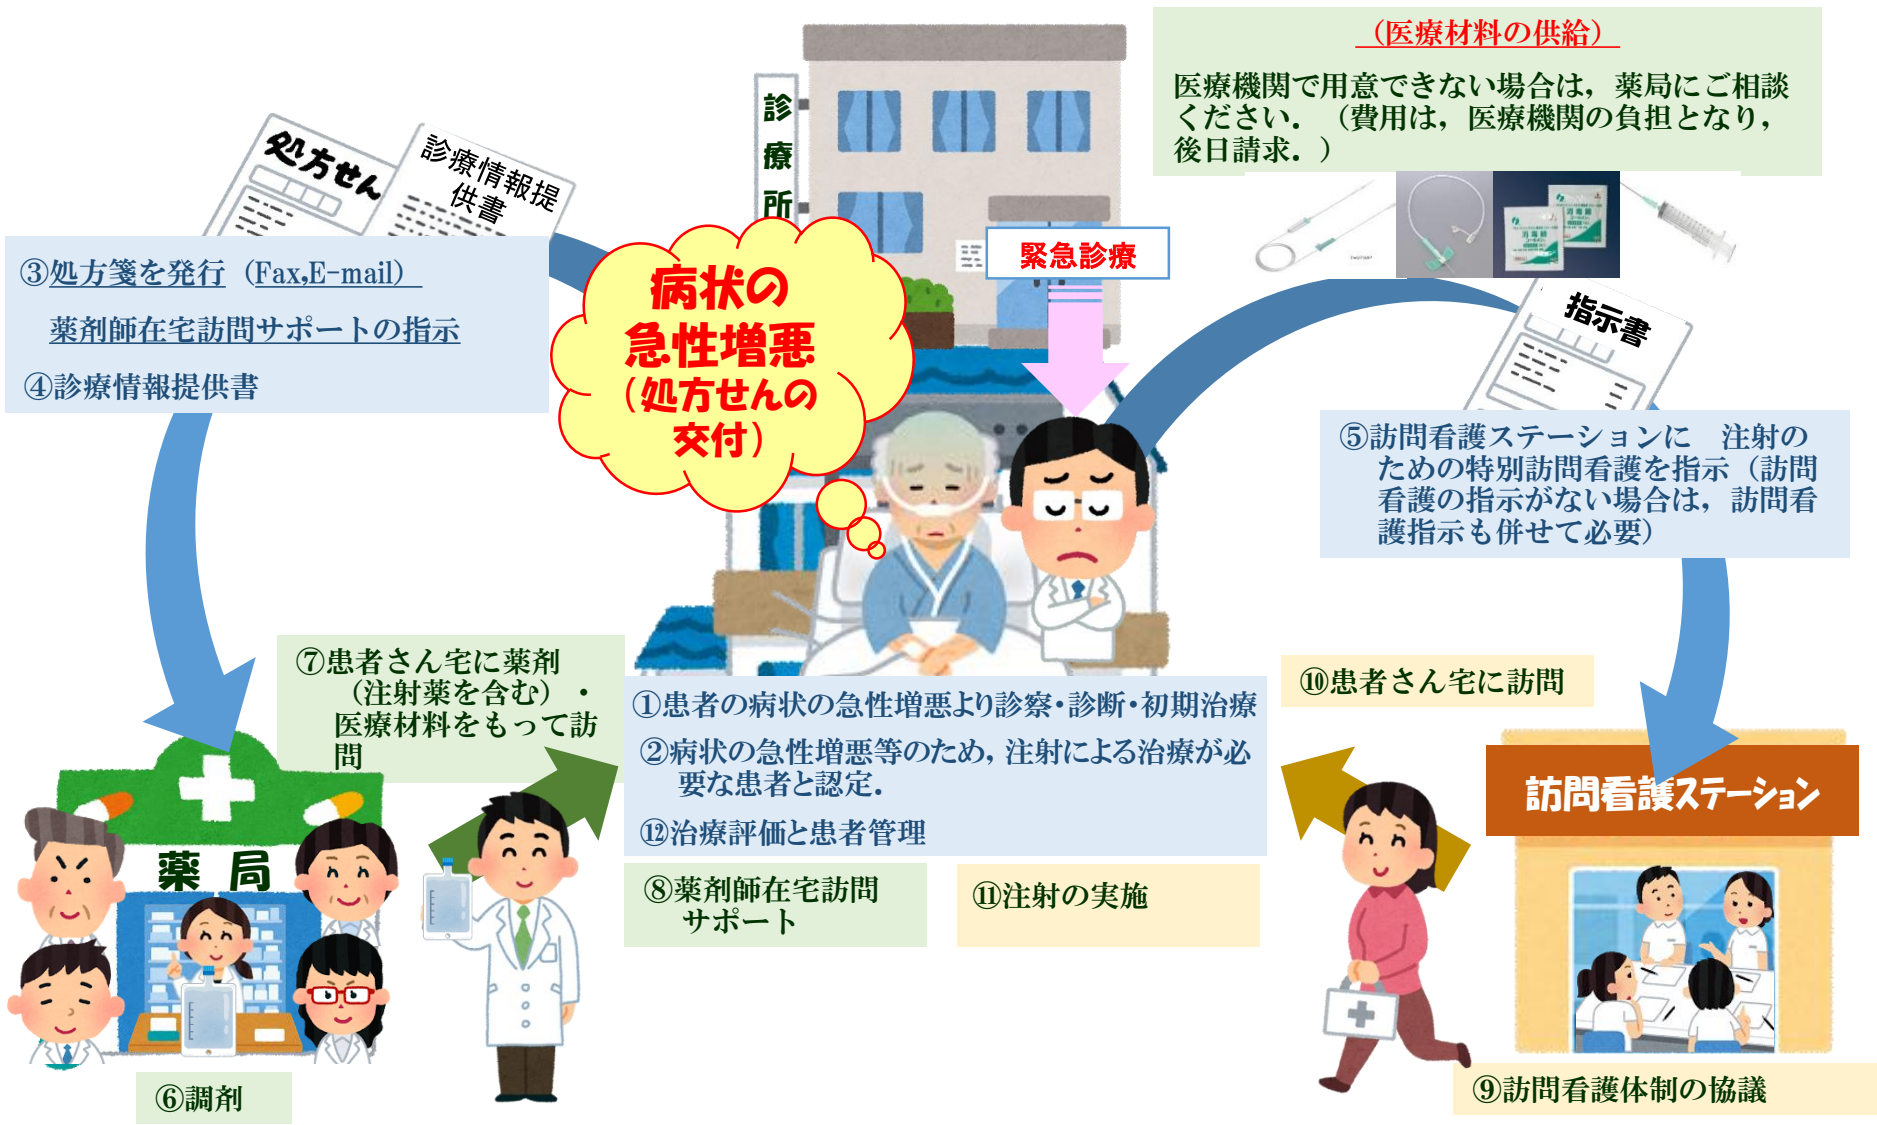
（医療材料の供給）

医療機関で用意できない場合は，薬局にご相談ください．（費用は，医療機関の負担となり，後日請求．）

処方せん

診療情報提供書

診療所

緊急診療

③処方箋を発行（Fax,E-mail）

薬剤師在宅訪問サポートの指示

④診療情報提供書

病状の急性増悪（処方せんの交付）

指示書

⑤訪問看護ステーションに　注射のための特別訪問看護を指示（訪問看護の指示がない場合は，訪問看護指示も併せて必要）

⑦患者さん宅に薬剤（注射薬を含む）・医療材料をもって訪問

①患者の病状の急性増悪より診察・診断・初期治療

②病状の急性増悪等のため，注射による治療が必要な患者と認定．

⑫治療評価と患者管理

⑩患者さん宅に訪問

訪問看護ステーション

薬　局

⑧薬剤師在宅訪問サポート

⑪注射の実施

⑥調剤

⑨訪問看護体制の協議